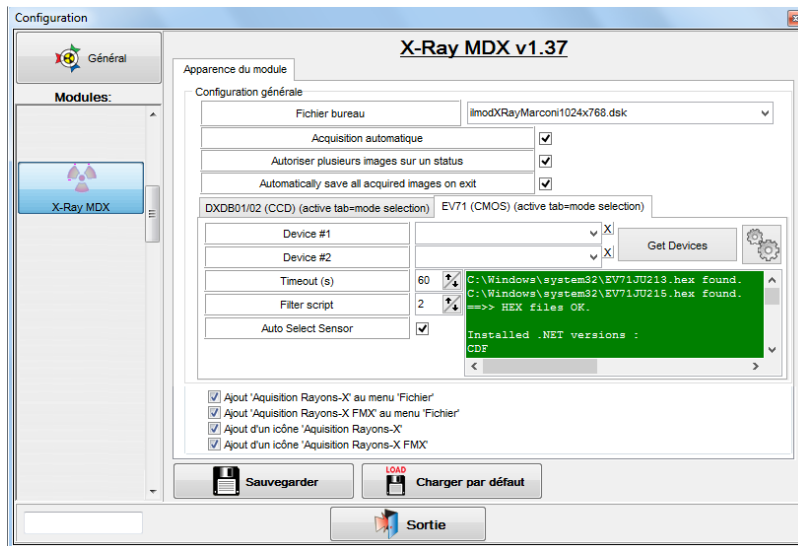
Configuration

Général

Modules:

X-Ray MDX

X-Ray MDX v1.37

Apparence du module

Configuration générale

Fichier bureau | ilmodXRayMarconi1024x768.dsk

Acquisition automatique

Autoriser plusieurs images sur un status

Automatically save all acquired images on exit

DXDB01/02 (CCD) (active tab=mode selection)

EV71 (CMOS) (active tab=mode selection)

Device #1 | X

Device #2 | X

Get Devices

Timeout (s) | 60

Filter script | 2

Auto Select Sensor

C:\Windows\system32\EV71JU213.hex found.
C:\Windows\system32\EV71JU215.hex found.
==>> HEX files OK.

Installed .NET versions :
CDF

Ajout 'Aquisition Rayons-X' au menu 'Fichier'
Ajout 'Aquisition Rayons-X FMX' au menu 'Fichier'
Ajout d'un icône 'Aquisition Rayons-X'
Ajout d'un icône 'Aquisition Rayons-X FMX'

Sauvegarder

LOAD
Charger par défaut

Sortie